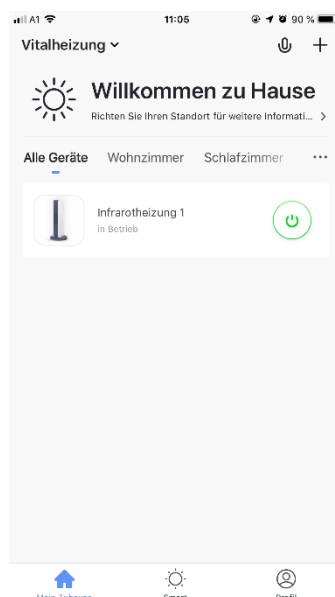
A1
11:05
90 %

Vitalheizung

Willkommen zu Hause
Richten Sie Ihren Standort für weitere Informati... >

Alle Geräte Wohnzimmer Schlafzimmer ···

Infrarotheizung 1
in Betrieb

Mein Zuhause
Smart
Profil